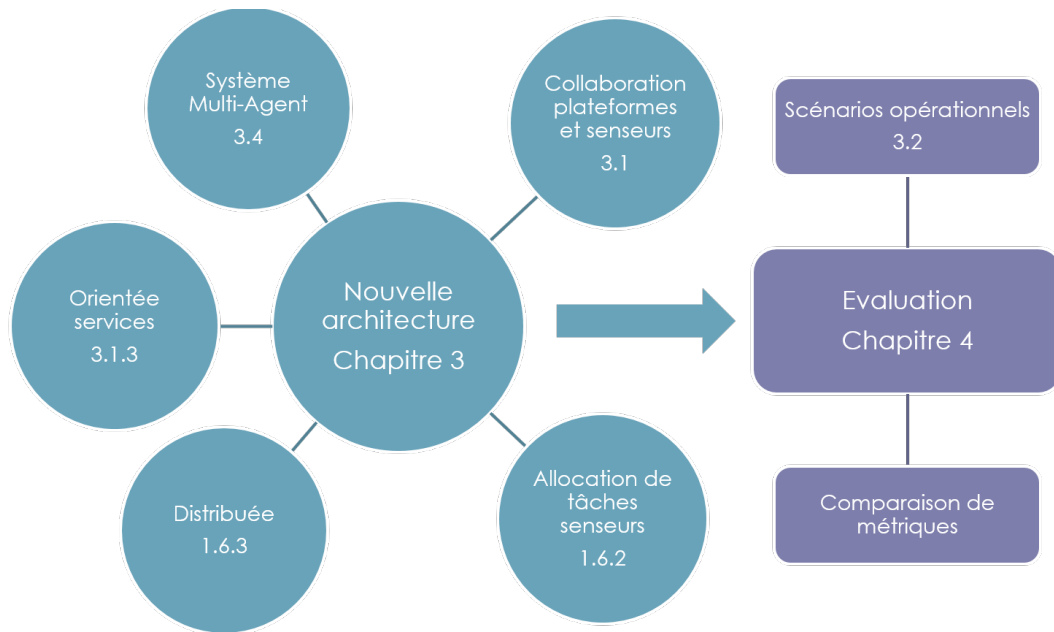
Système Multi-Agent
3.4

Collaboration plateformes et senseurs
3.1

Orientée services
3.1.3

Nouvelle architecture
Chapitre 3

Distribuée
1.6.3

Allocation de tâches senseurs
1.6.2

Scénarios opérationnels
3.2

Evaluation
Chapitre 4

Comparaison de métriques